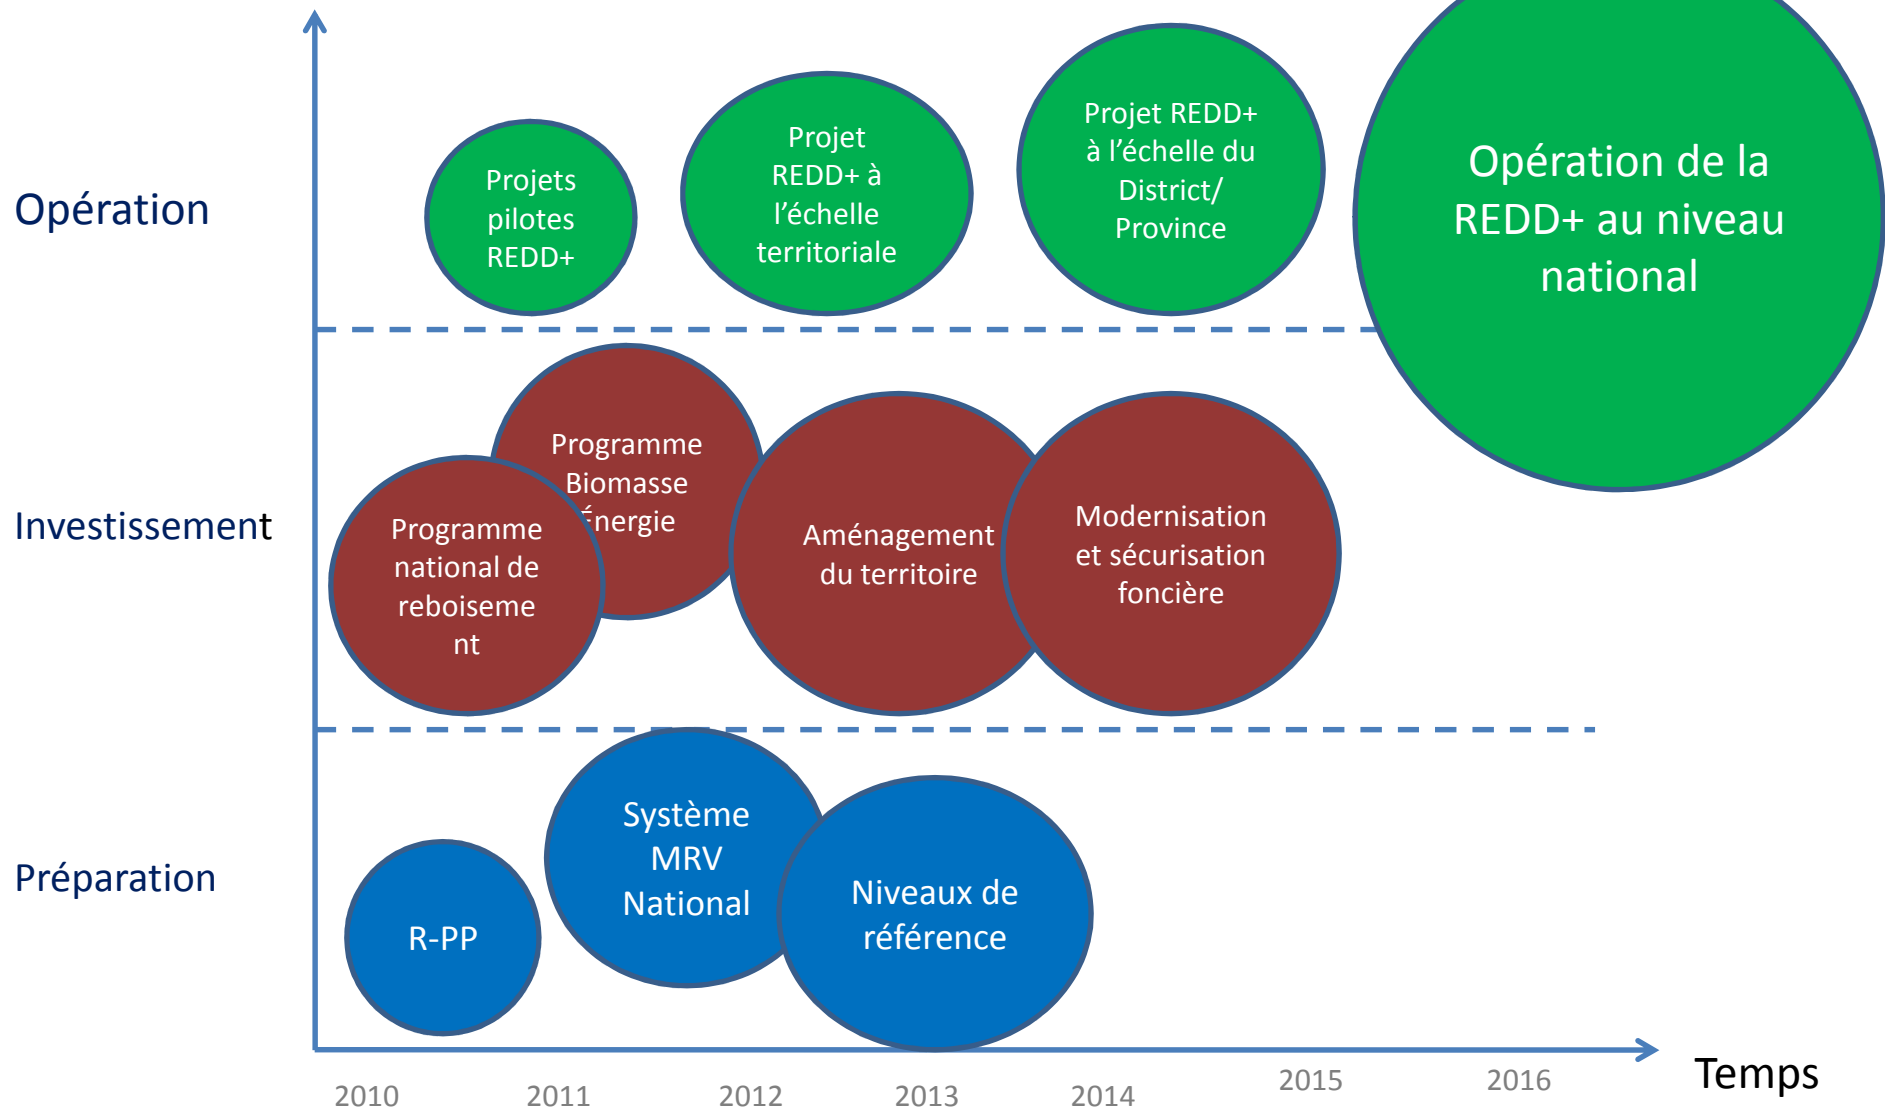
Opération

Projets pilotes REDD+

Projet REDD+ à l'échelle territoriale

Projet REDD+ à l'échelle du District/ Province

Opération de la REDD+ au niveau national

Investissement

Programme Biomasse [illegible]nergie

Programme national de reboiseme nt

Aménagement du territoire

Modernisation et sécurisation foncière

Préparation

R-PP

Système MRV National

Niveaux de référence

Temps

2010 2011 2012 2013 2014 2015 2016